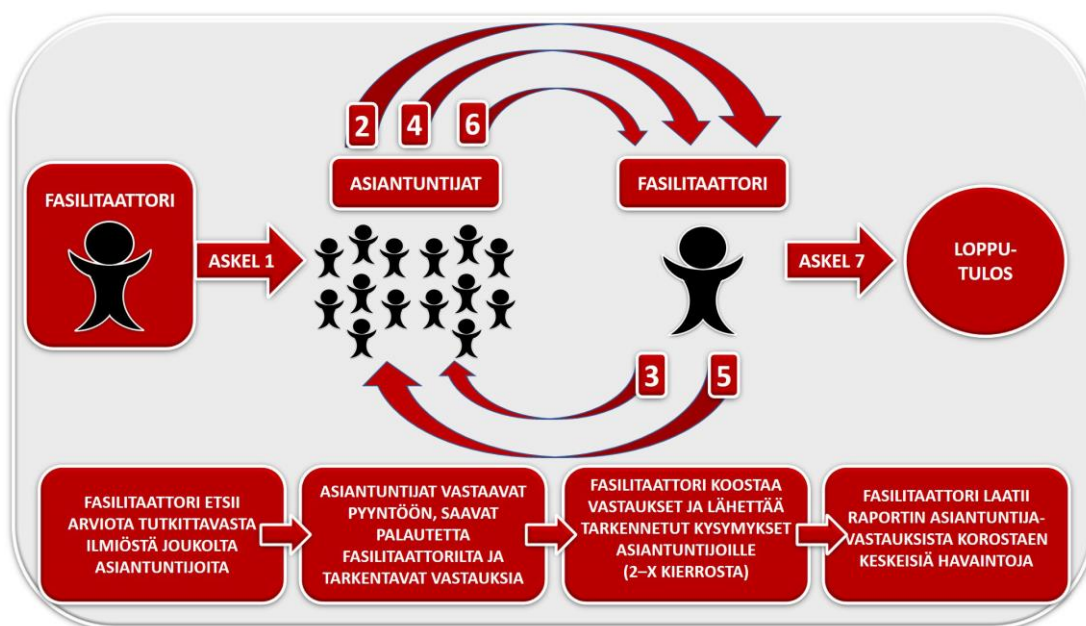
FASILITAATTORI

ASKEL 1

2 4 6

ASIANTUNTIJAT

FASILITAATTORI

3 5

ASKEL 7

LOPPUTULOS

FASILITAATTORI ETSII ARVIOTA TUTKITTAVASTA ILMIÖSTÄ JOUKOLTA ASIANTUNTIJOITA

ASIANTUNTIJAT VASTAAVAT PYYNTÖÖN, SAAVAT PALAUTETTA FASILITAATTORILTA JA TARKENTAVAT VASTAUKSIA

FASILITAATTORI KOOSTAA VASTAUKSET JA LÄHETTÄÄ TARKENNETUT KYSYMYKSET ASIANTUNTIJOILLE (2–X KIERROSTA)

FASILITAATTORI LAATII RAPORTIN ASIANTUNTIJAVASTAUKSISTA KOROSTAEN KESKEISIÄ HAVAINTOJA